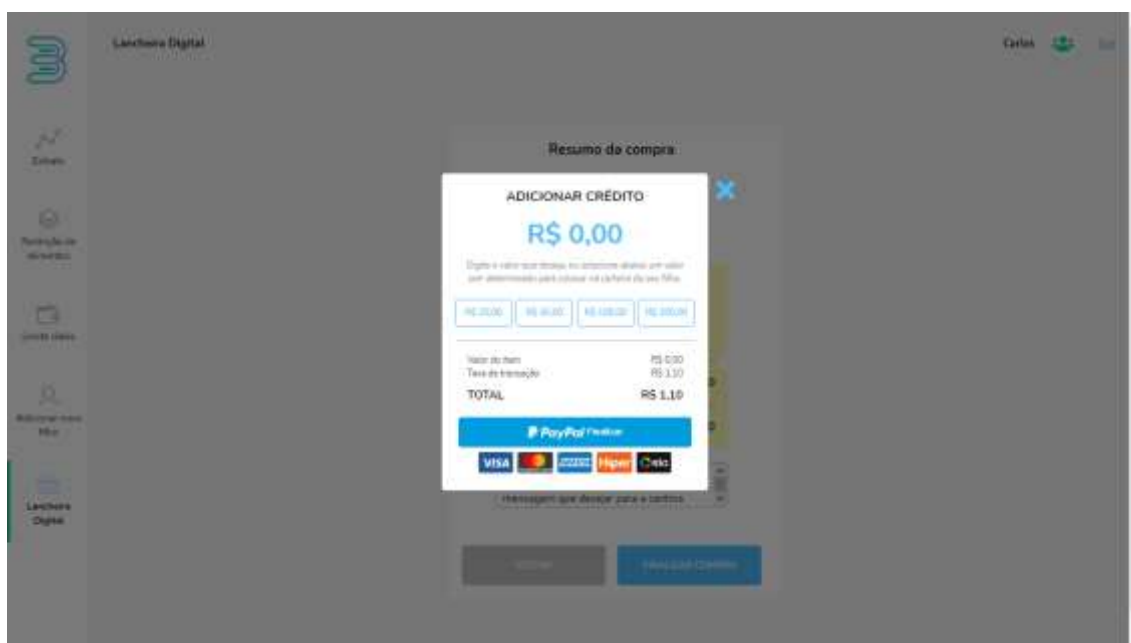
Lancheira Digital

Carlos

Extrato

Restrição de alimentos

Limite diário

Adicionar novo filho

Lancheira Digital

Resumo da compra

ADICIONAR CRÉDITO

R$ 0,00

Digite o valor que deseja ou selecione abaixo um valor pré determinado para colocar no cartório do seu filho.

R$ 20,00 | R$ 50,00 | R$ 100,00 | R$ 200,00

Valor do item R$ 0,00
Taxa de transação R$ 1,10
TOTAL R$ 1,10

PayPal Checkout

VISA Hiper elo

mensagem que desejar para a cantina

VOLTAR

FINALIZAR COMPRA